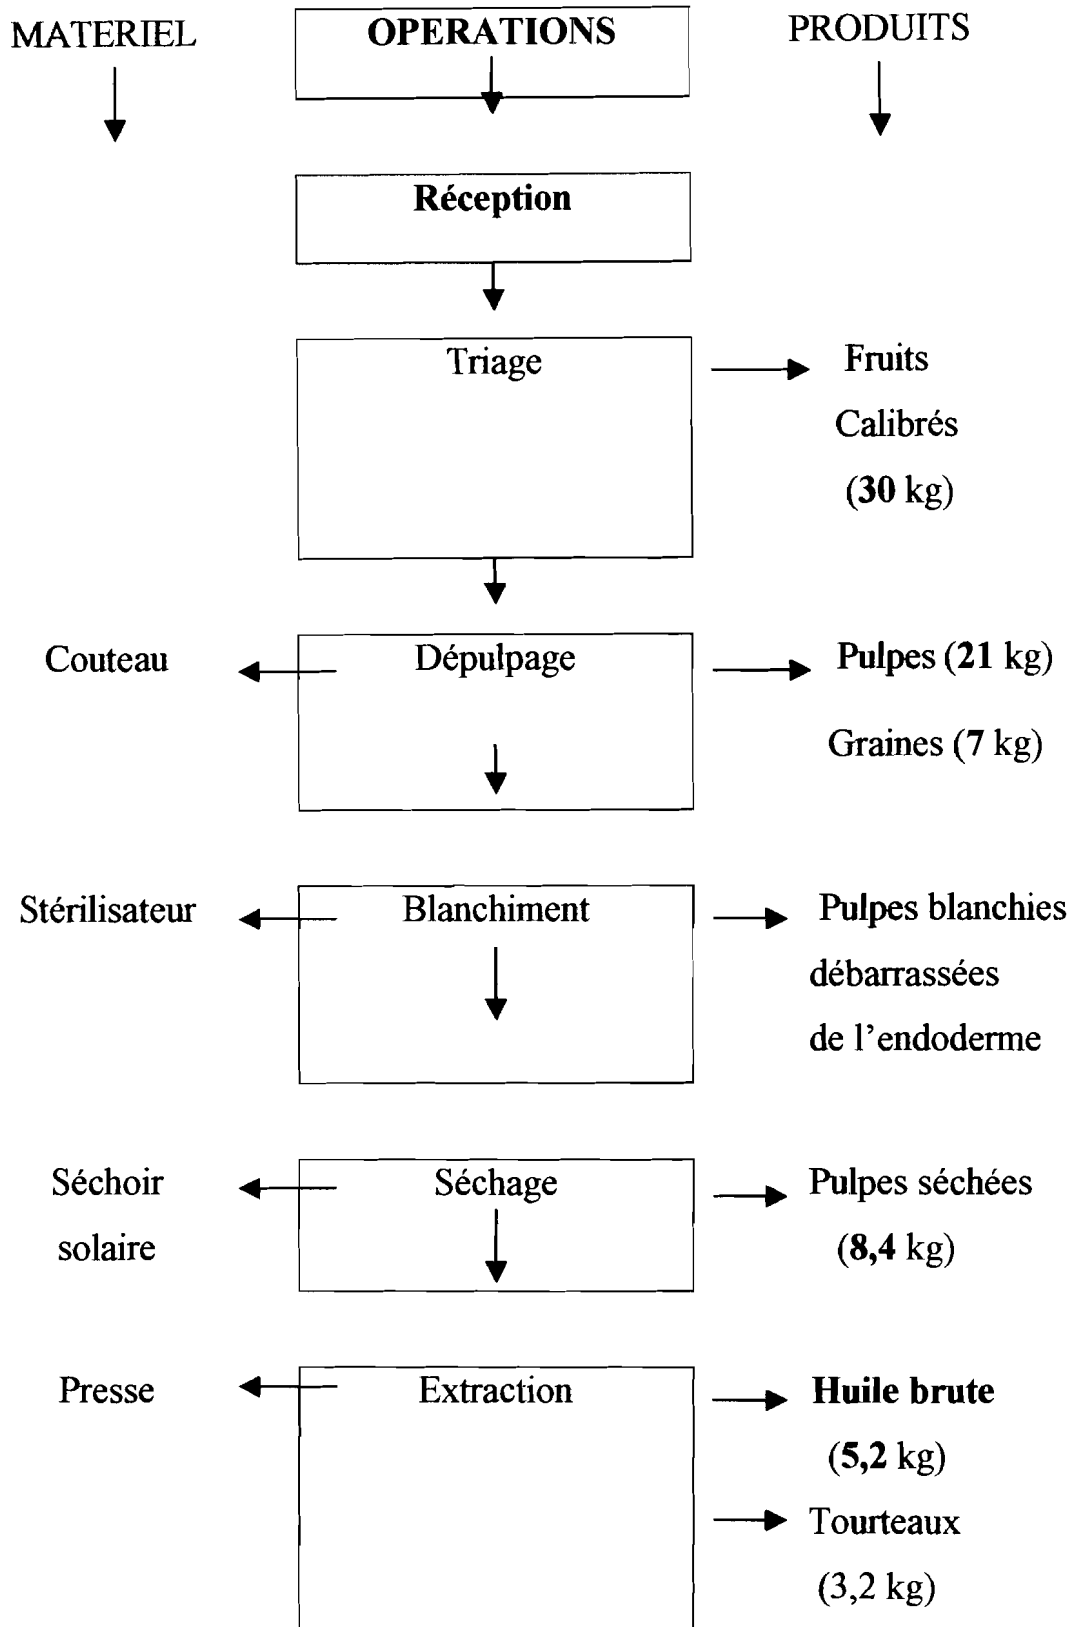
MATERIEL

OPERATIONS

PRODUITS

Réception

Triage

Fruits Calibrés (30 kg)

Couteau

Dépulpage

Pulpes (21 kg)

Graines (7 kg)

Stérilisateur

Blanchiment

Pulpes blanchies débarrassées de l'endoderme

Séchoir solaire

Séchage

Pulpes séchées (8,4 kg)

Presse

Extraction

Huile brute (5,2 kg)

Tourteaux (3,2 kg)